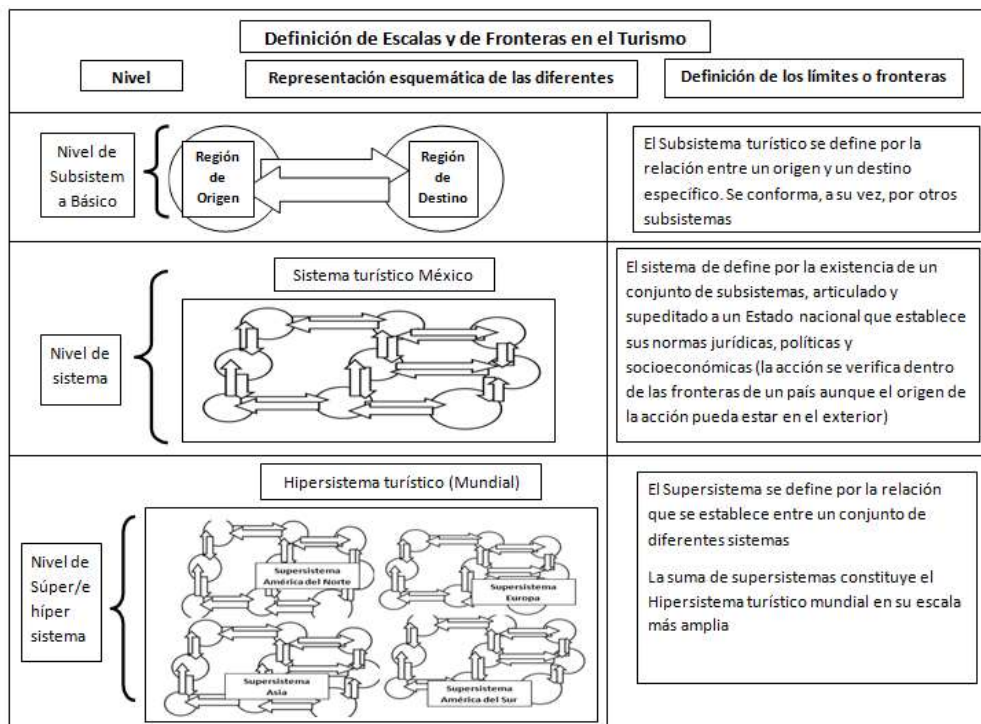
Definición de Escalas y de Fronteras en el Turismo

| Nivel | Representación esquemática de las diferentes | Definición de los límites o fronteras |
|---|---|---|
| Nivel de Subsistema Básico | Región de Origen / Región de Destino | El Subsistema turístico se define por la relación entre un origen y un destino específico. Se conforma, a su vez, por otros subsistemas |
| Nivel de sistema | Sistema turístico México | El sistema de define por la existencia de un conjunto de subsistemas, articulado y supeditado a un Estado nacional que establece sus normas jurídicas, políticas y socioeconómicas (la acción se verifica dentro de las fronteras de un país aunque el origen de la acción pueda estar en el exterior) |
| Nivel de Súper/e híper sistema | Hipersistema turístico (Mundial) — Supersistema América del Norte; Supersistema Europa; Supersistema Asia; Supersistema América del Sur | El Supersistema se define por la relación que se establece entre un conjunto de diferentes sistemas. La suma de supersistemas constituye el Hipersistema turístico mundial en su escala más amplia |